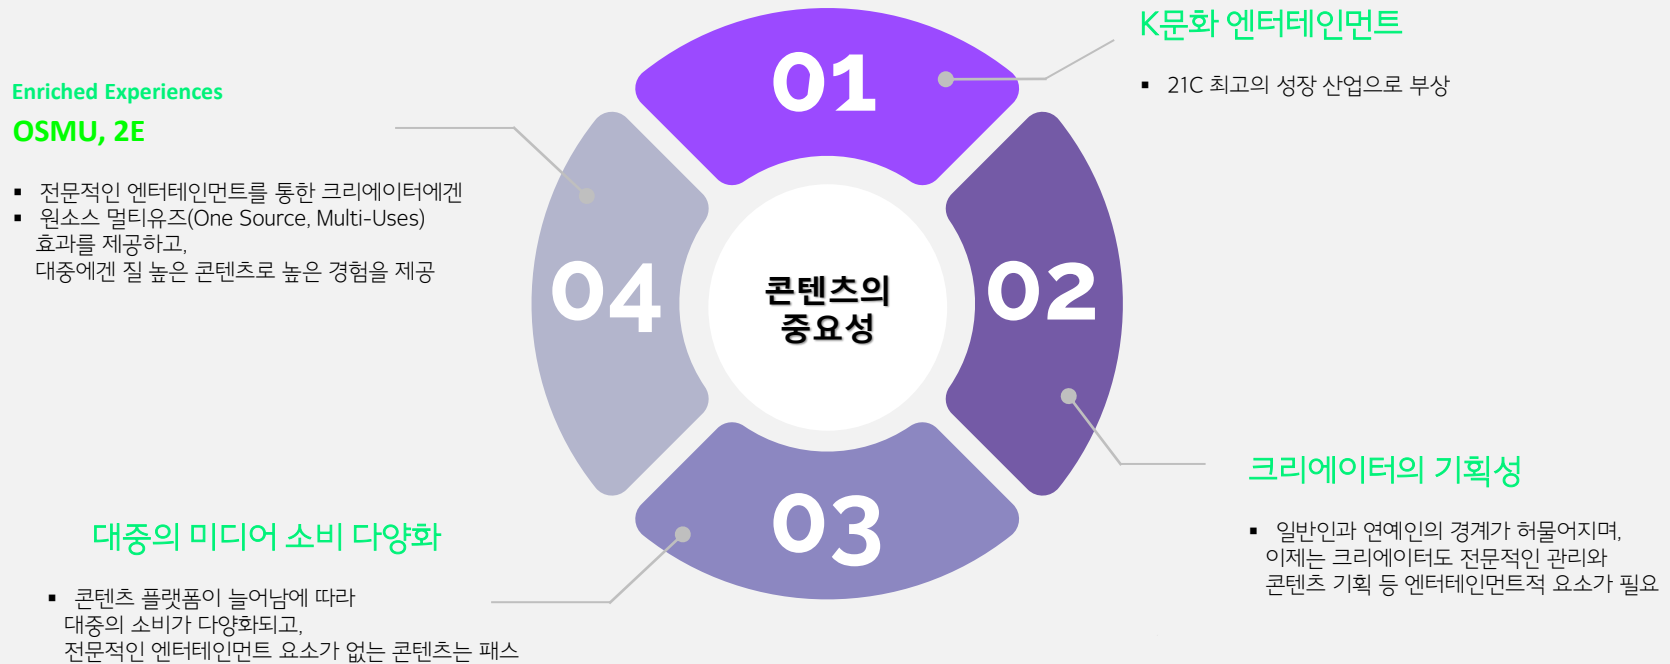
Enriched Experiences

OSMU, 2E

▪ 전문적인 엔터테인먼트를 통한 크리에이터에겐
▪ 원소스 멀티유즈(One Source, Multi-Uses) 효과를 제공하고, 대중에겐 질 높은 콘텐츠로 높은 경험을 제공

01

K문화 엔터테인먼트

▪ 21C 최고의 성장 산업으로 부상

04

콘텐츠의 중요성

02

크리에이터의 기획성

▪ 일반인과 연예인의 경계가 허물어지며, 이제는 크리에이터도 전문적인 관리와 콘텐츠 기획 등 엔터테인먼트적 요소가 필요

03

대중의 미디어 소비 다양화

▪ 콘텐츠 플랫폼이 늘어남에 따라 대중의 소비가 다양화되고, 전문적인 엔터테인먼트 요소가 없는 콘텐츠는 패스